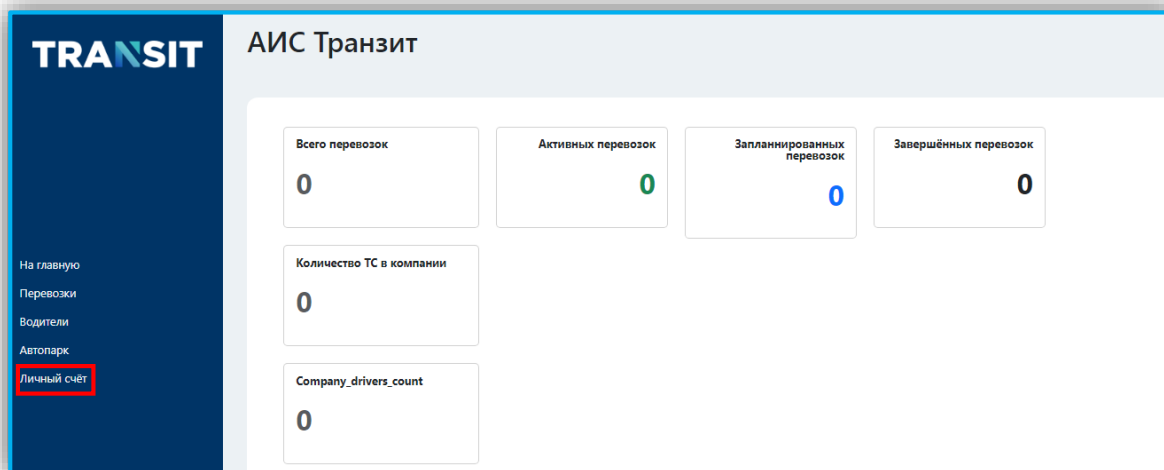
TRANSIT

На главную
Перевозки
Водители
Автопарк
Личный счёт

АИС Транзит

Всего перевозок
0

Активных перевозок
0

Запланнированных перевозок
0

Завершённых перевозок
0

Количество ТС в компании
0

Company_drivers_count
0